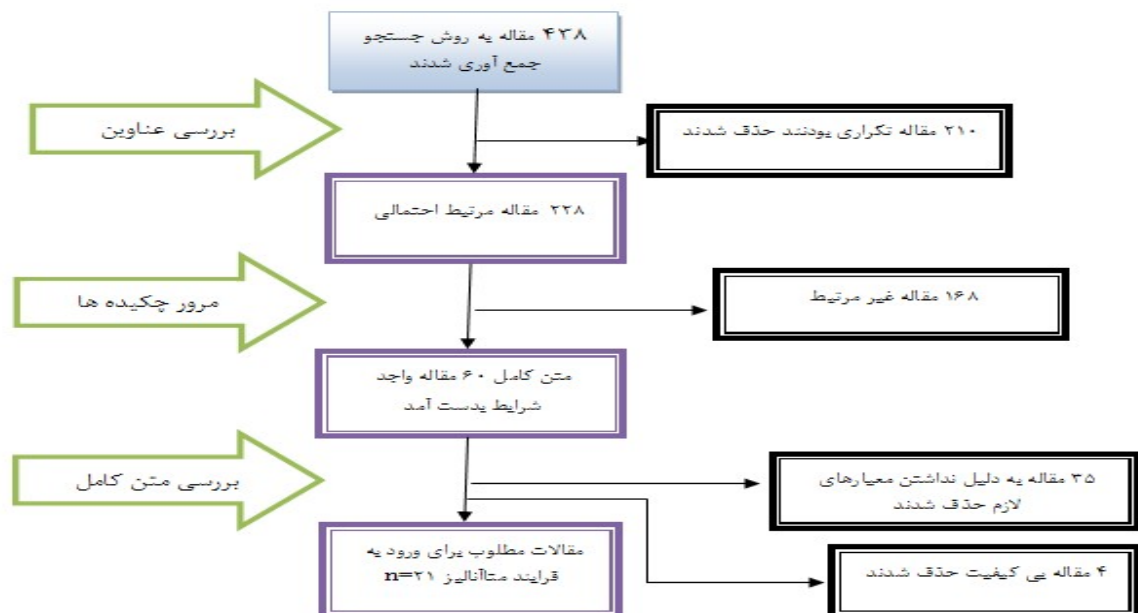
۴۳۸ مقاله به روش جستجو جمع آوری شدند

بررسی عناوین

۲۱۰ مقاله تکراری بودند حذف شدند

۲۲۸ مقاله مرتبط احتمالی

مرور چکیده ها

۱۶۸ مقاله غیر مرتبط

متن کامل ۶۰ مقاله واجد شرایط بدست آمد

بررسی متن کامل

۳۵ مقاله به دلیل نداشتن معیارهای لازم حذف شدند

مقالات مطلوب برای ورود به فرایند متاآنالیز n=۲۱

۴ مقاله بی کیفیت حذف شدند